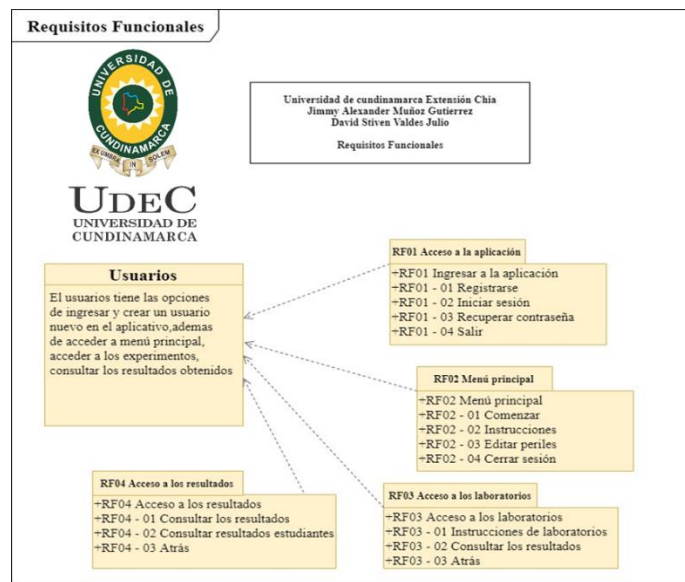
Requisitos Funcionales

UNIVERSIDAD DE CUNDINAMARCA
EX UMBRA IN SOLEM

UDEC
UNIVERSIDAD DE CUNDINAMARCA

Universidad de cundinamarca Extensión Chía
Jimmy Alexander Muñoz Gutierrez
David Stiven Valdes Julio

Requisitos Funcionales

Usuarios
El usuarios tiene las opciones de ingresar y crear un usuario nuevo en el aplicativo,ademas de acceder a menú principal, acceder a los experimentos, consultar los resultados obtenidos

RF01 Acceso a la aplicación
+RF01 Ingresar a la aplicación
+RF01 - 01 Registrarse
+RF01 - 02 Iniciar sesión
+RF01 - 03 Recuperar contraseña
+RF01 - 04 Salir

RF02 Menú principal
+RF02 Menú principal
+RF02 - 01 Comenzar
+RF02 - 02 Instrucciones
+RF02 - 03 Editar periles
+RF02 - 04 Cerrar sesión

RF04 Acceso a los resultados
+RF04 Acceso a los resultados
+RF04 - 01 Consultar los resultados
+RF04 - 02 Consultar resultados estudiantes
+RF04 - 03 Atrás

RF03 Acceso a los laboratorios
+RF03 Acceso a los laboratorios
+RF03 - 01 Instrucciones de laboratorios
+RF03 - 02 Consultar los resultados
+RF03 - 03 Atrás